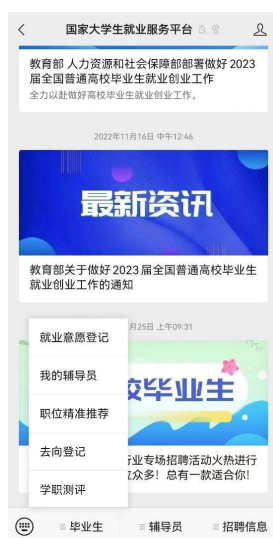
国家大学生就业服务平台

教育部 人力资源和社会保障部部署做好2023届全国普通高校毕业生就业创业工作

全力以赴做好高校毕业生就业创业工作。

2022年11月16日 中午12:46

最新资讯

教育部关于做好2023届全国普通高校毕业生就业创业工作的通知

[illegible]月25日 上午09:31

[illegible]校毕业生

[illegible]业专场招聘活动火热进行

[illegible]企众多！总有一款适合你！

就业意愿登记

我的辅导员

职位精准推荐

去向登记

学职测评

≡ 毕业生

≡ 辅导员

≡ 招聘信息